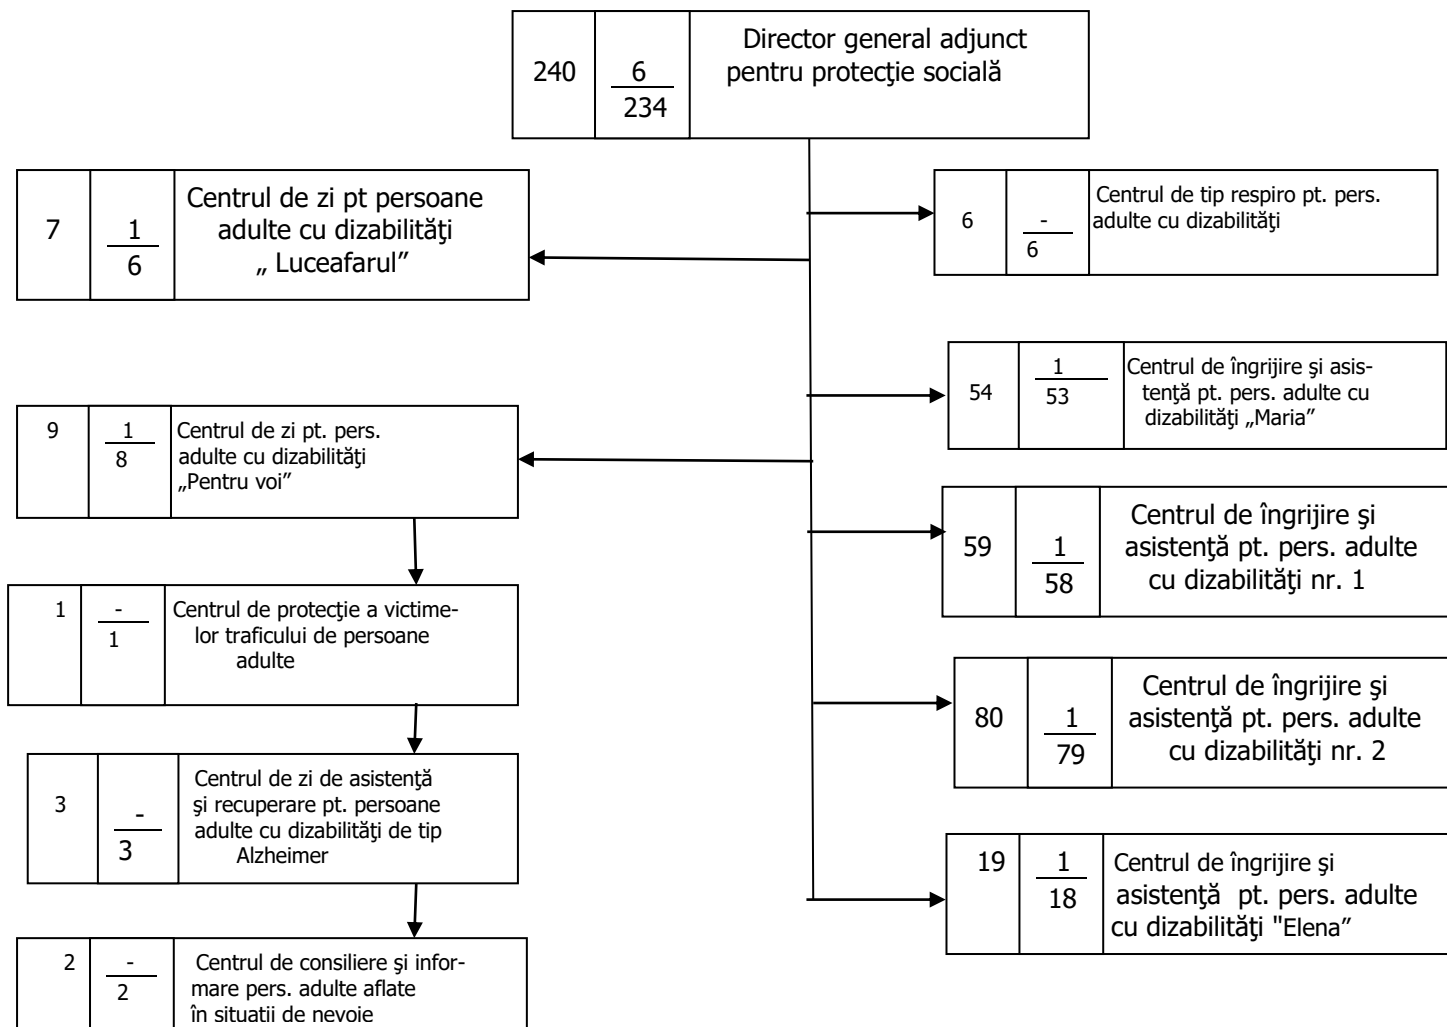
240 | $\frac{6}{234}$ | Director general adjunct pentru protecţie socială

7 | $\frac{1}{6}$ | Centrul de zi pt persoane adulte cu dizabilităţi „ Luceafarul"

6 | $\frac{-}{6}$ | Centrul de tip respiro pt. pers. adulte cu dizabilităţi

54 | $\frac{1}{53}$ | Centrul de îngrijire şi asistenţă pt. pers. adulte cu dizabilităţi „Maria"

9 | $\frac{1}{8}$ | Centrul de zi pt. pers. adulte cu dizabilităţi „Pentru voi"

59 | $\frac{1}{58}$ | Centrul de îngrijire şi asistenţă pt. pers. adulte cu dizabilităţi nr. 1

1 | $\frac{-}{1}$ | Centrul de protecţie a victimelor traficului de persoane adulte

80 | $\frac{1}{79}$ | Centrul de îngrijire şi asistenţă pt. pers. adulte cu dizabilităţi nr. 2

3 | $\frac{-}{3}$ | Centrul de zi de asistenţă şi recuperare pt. persoane adulte cu dizabilităţi de tip Alzheimer

19 | $\frac{1}{18}$ | Centrul de îngrijire şi asistenţă pt. pers. adulte cu dizabilităţi "Elena"

2 | $\frac{-}{2}$ | Centrul de consiliere şi informare pers. adulte aflate în situatii de nevoie